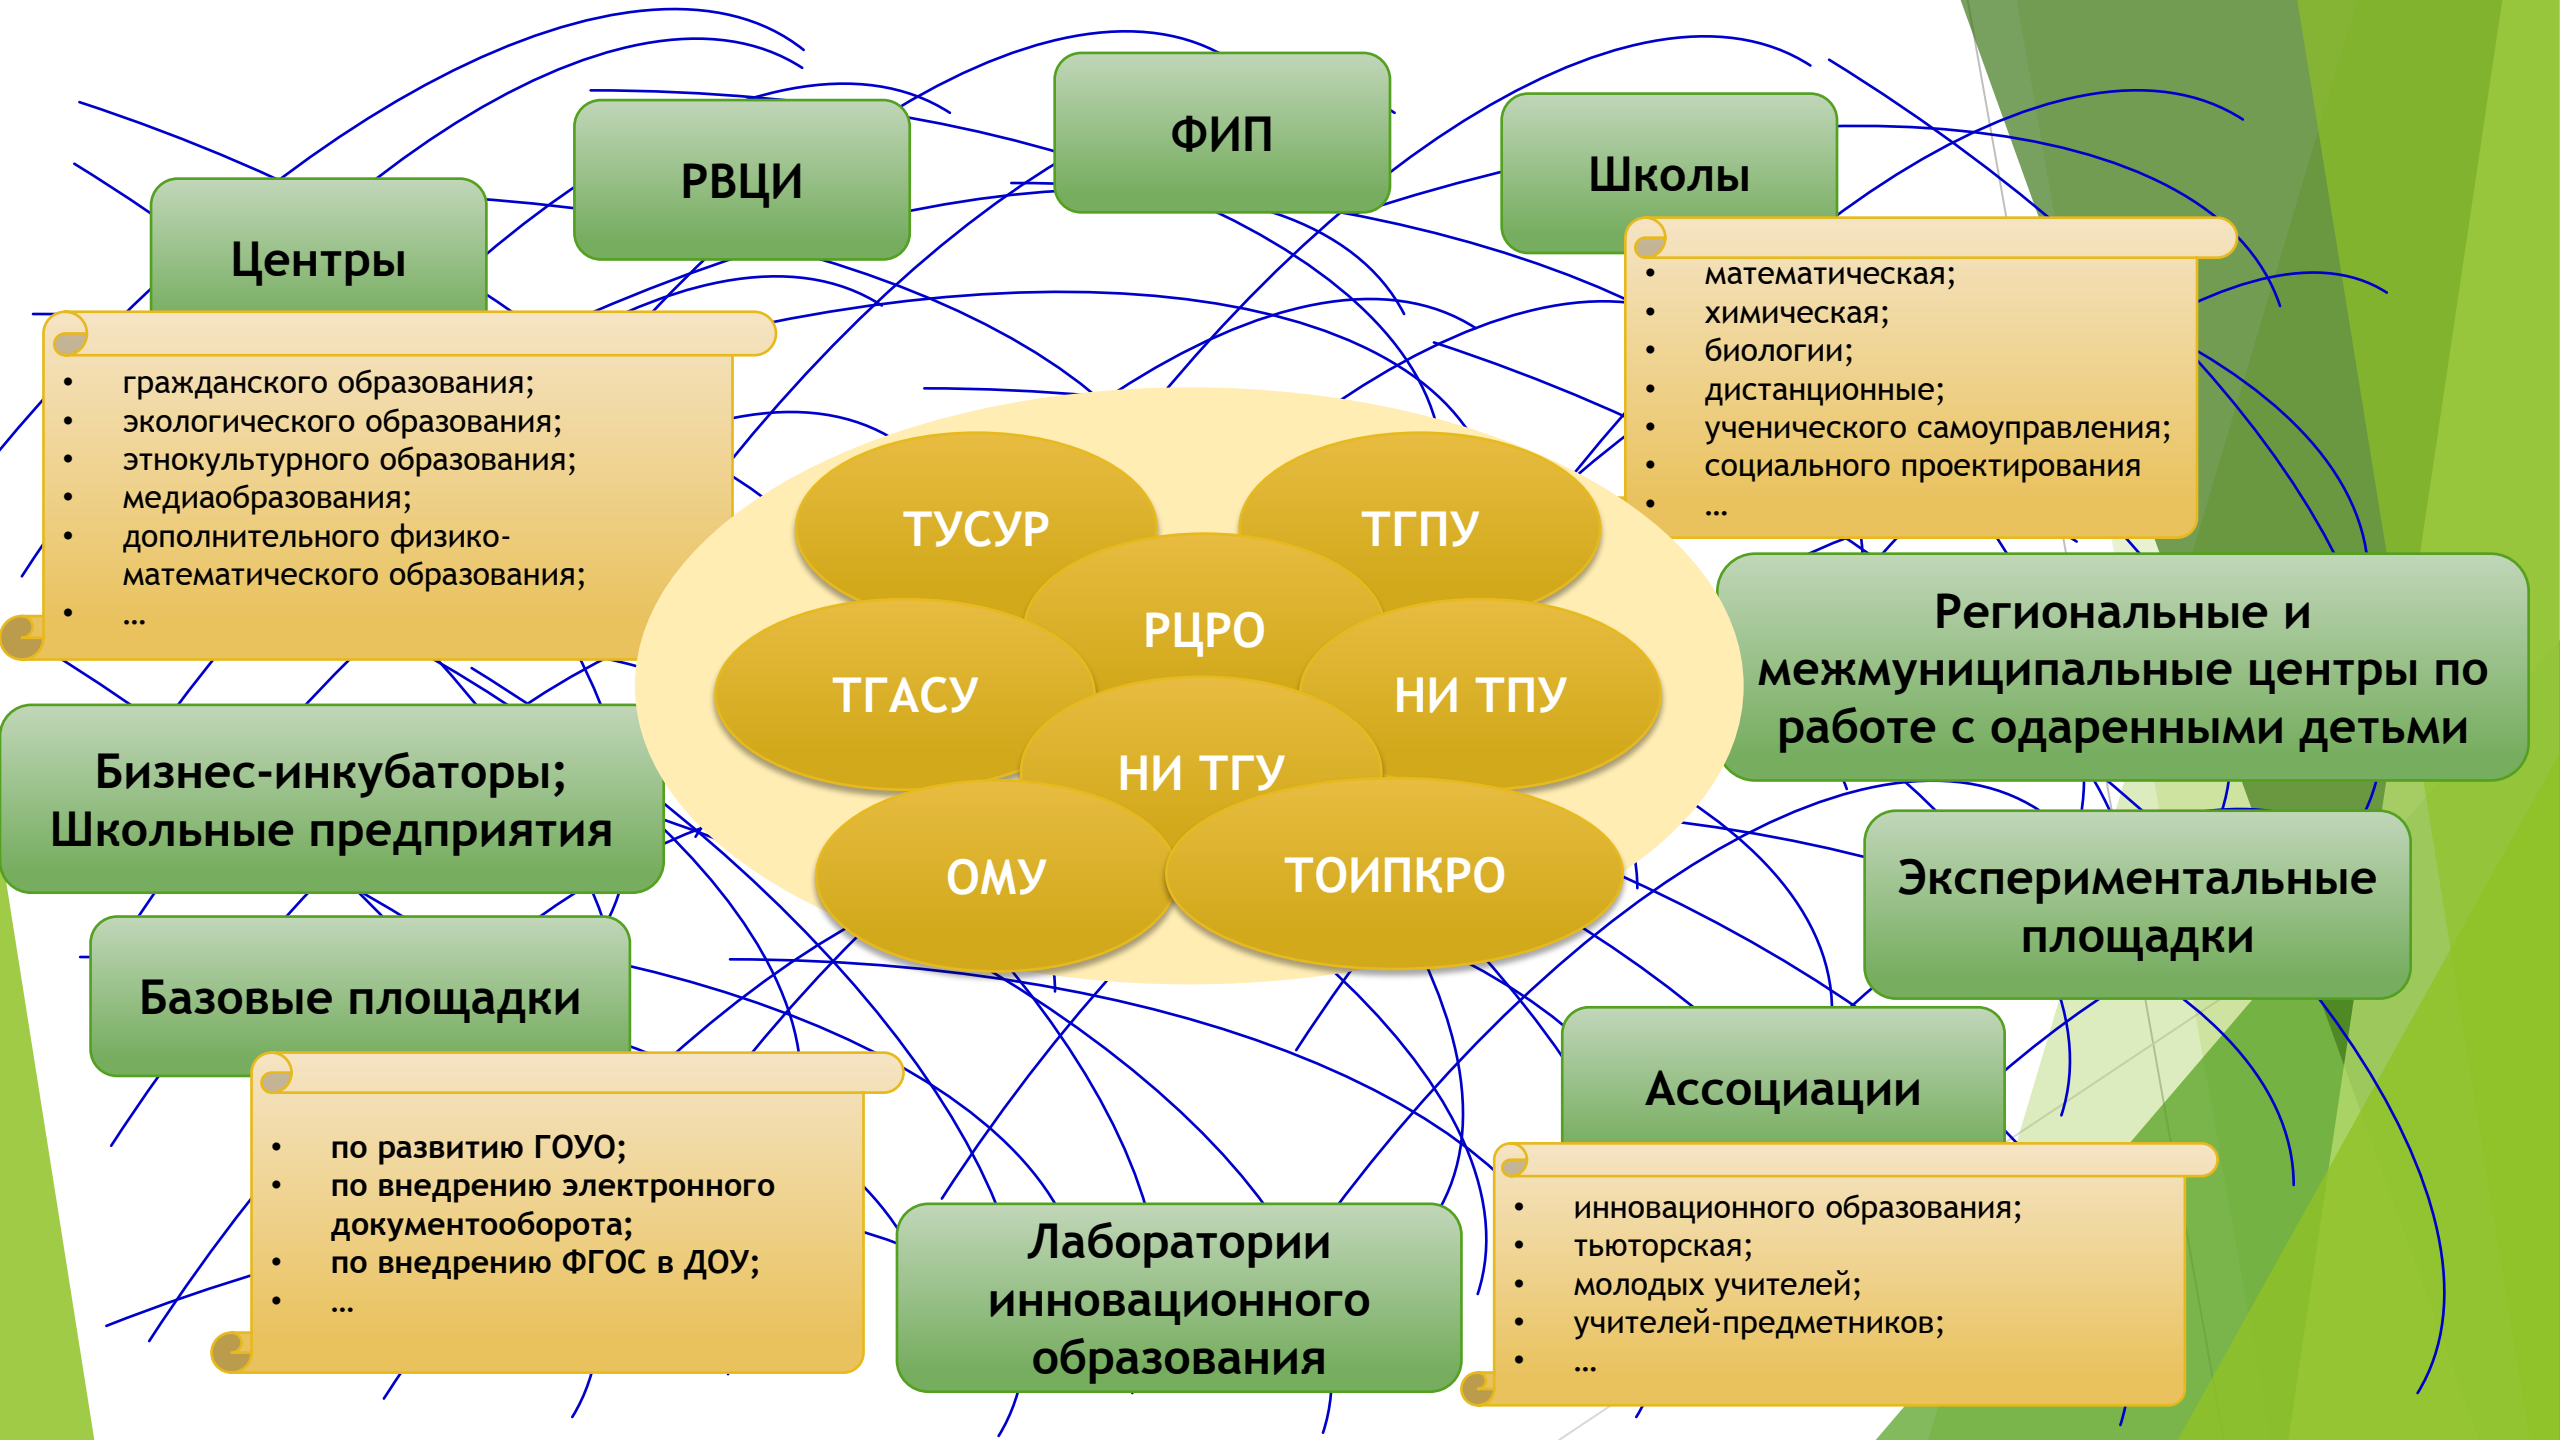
РВЦИ

ФИП

Школы

Центры

- гражданского образования;
- экологического образования;
- этнокультурного образования;
- медиаобразования;
- дополнительного физико-математического образования;
- …

- математическая;
- химическая;
- биологии;
- дистанционные;
- ученического самоуправления;
- социального проектирования
- …

ТУСУР

ТГПУ

РЦРО

ТГАСУ

НИ ТПУ

НИ ТГУ

ОМУ

ТОИПКРО

Региональные и межмуниципальные центры по работе с одаренными детьми

Бизнес-инкубаторы; Школьные предприятия

Экспериментальные площадки

Базовые площадки

- по развитию ГОУО;
- по внедрению электронного документооборота;
- по внедрению ФГОС в ДОУ;
- …

Ассоциации

- инновационного образования;
- тьюторская;
- молодых учителей;
- учителей-предметников;
- …

Лаборатории инновационного образования